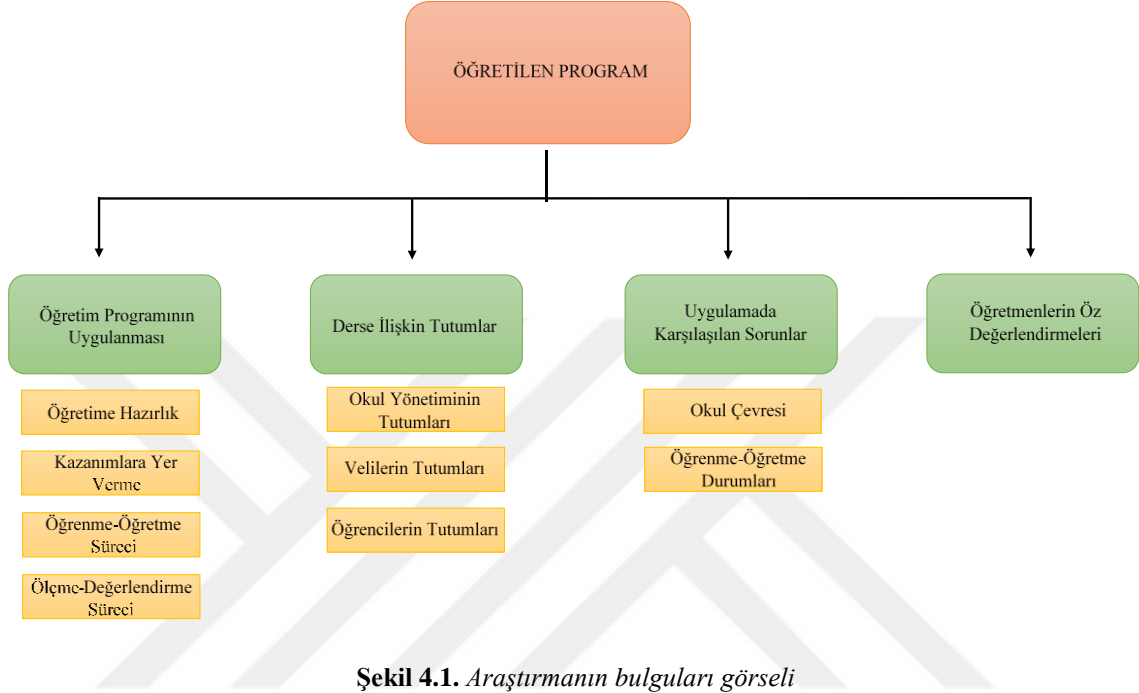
ÖĞRETİLEN PROGRAM

Öğretim Programının Uygulanması

Öğretime Hazırlık

Kazanımlara Yer Verme

Öğrenme-Öğretme Süreci

Ölçme-Değerlendirme Süreci

Derse İlişkin Tutumlar

Okul Yönetiminin Tutumları

Velilerin Tutumları

Öğrencilerin Tutumları

Uygulamada Karşılaşılan Sorunlar

Okul Çevresi

Öğrenme-Öğretme Durumları

Öğretmenlerin Öz Değerlendirmeleri

**Şekil 4.1.** *Araştırmanın bulguları görseli*